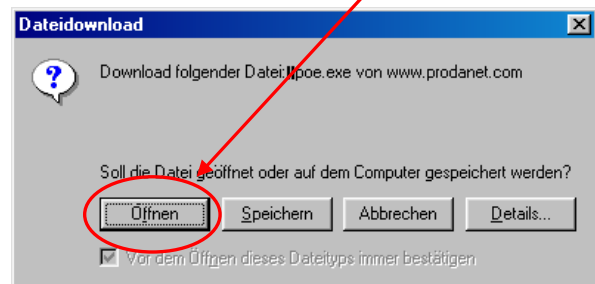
Dateidownload

Download folgender Datei: lipoe.exe von www.prodanet.com

Soll die Datei geöffnet oder auf dem Computer gespeichert werden?

Öffnen

Speichern

Abbrechen

Details...

Vor dem Öffnen dieses Dateityps immer bestätigen